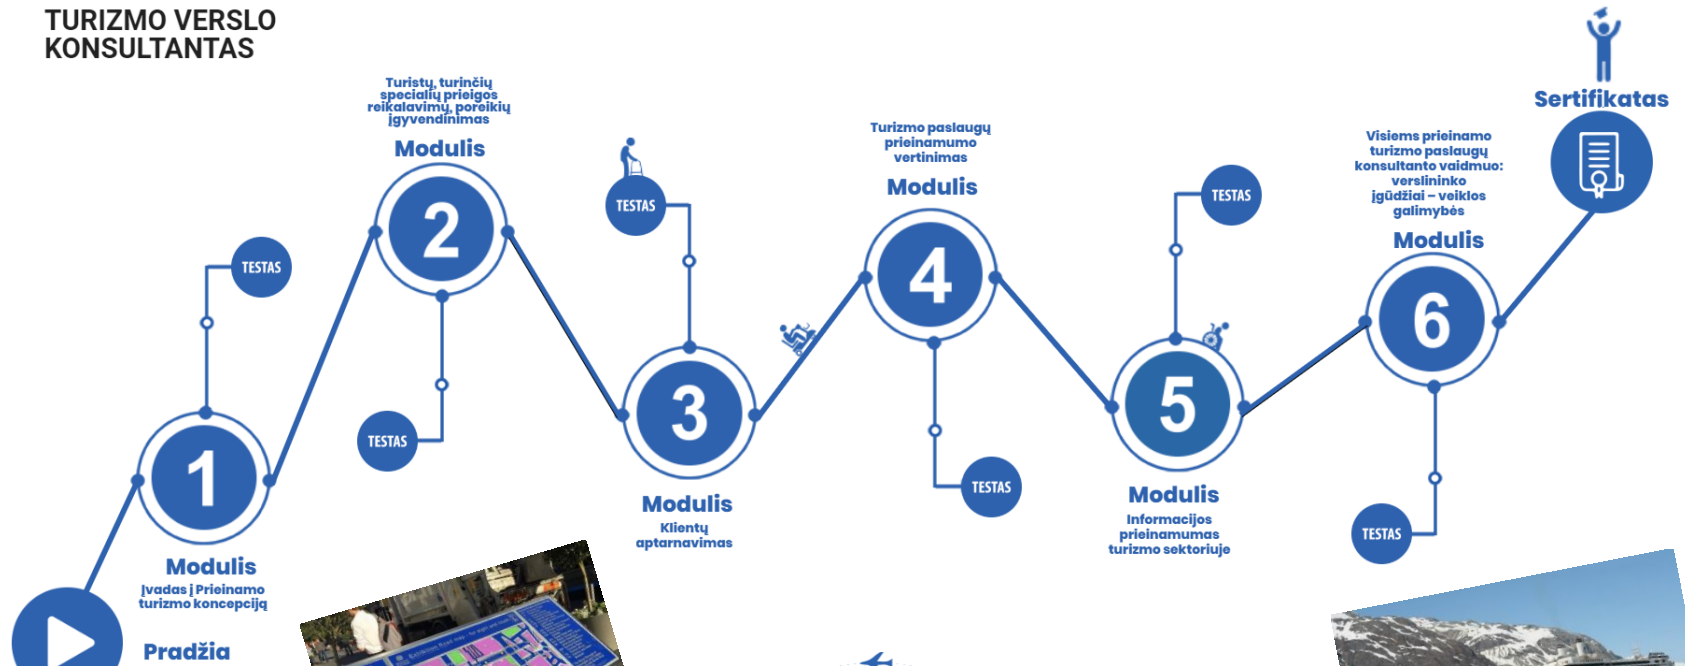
TURIZMO VERSLO KONSULTANTAS

Turistų, turinčių specialių prieigos reikalavimų, poreikių įgyvendinimas
Modulis
2

TESTAS

Turizmo paslaugų prieinamumo vertinimas
Modulis
4

TESTAS

Visiems prieinamo turizmo paslaugų konsultanto vaidmuo: verslininko įgūdžiai – veiklos galimybės
Modulis
6

Sertifikatas

TESTAS

1
Modulis
Įvadas į Prieinamo turizmo koncepciją

TESTAS

3
Modulis
Klientų aptarnavimas

TESTAS

5
Modulis
Informacijos prieinamumas turizmo sektoriuje

TESTAS

Pradžia